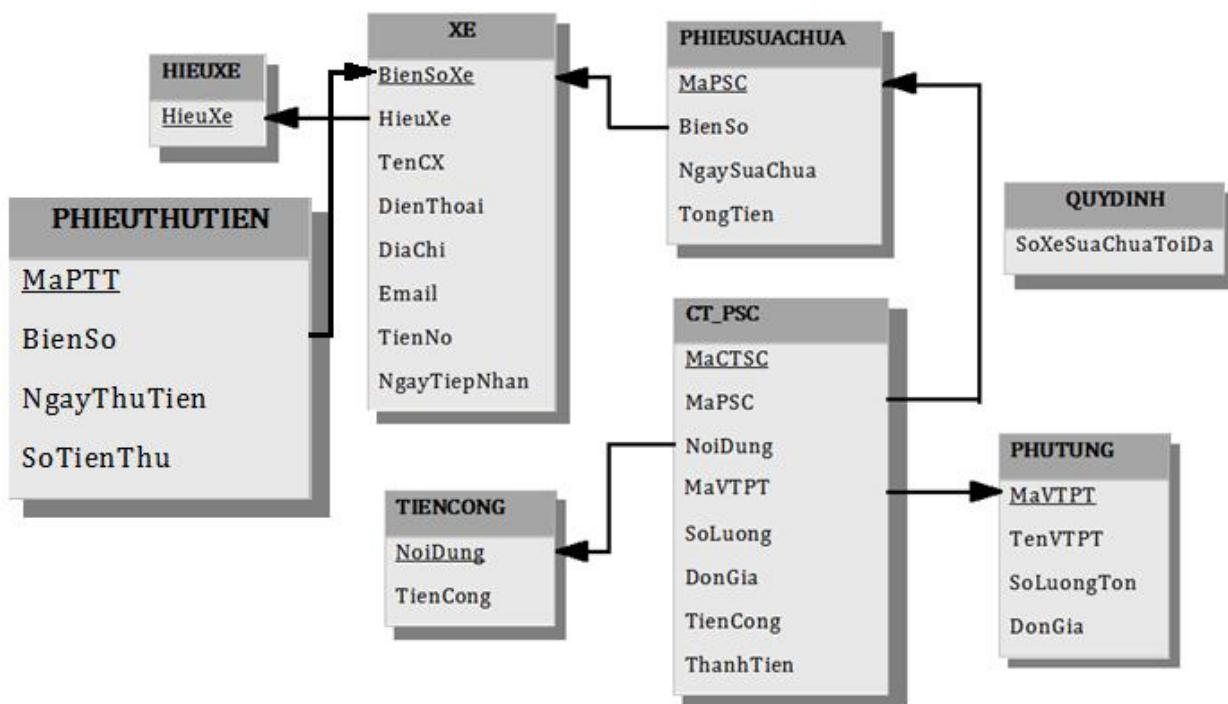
HIEUXE
HieuXe

XE
BienSoXe
HieuXe
TenCX
DienThoai
DiaChi
Email
TienNo
NgayTiepNhan

PHIEUSUACHUA
MaPSC
BienSo
NgaySuaChua
TongTien

QUYDINH
SoXeSuaChuaToiDa

PHIEUTHUTIEN
MaPTT
BienSo
NgayThuTien
SoTienThu

CT_PSC
MaCTSC
MaPSC
NoiDung
MaVTPT
SoLuong
DonGia
TienCong
ThanhTien

TIENCONG
NoiDung
TienCong

PHUTUNG
MaVTPT
TenVTPT
SoLuongTon
DonGia